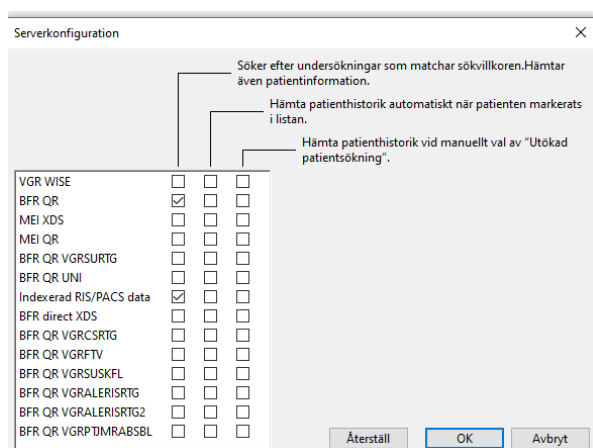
Serverkonfiguration

×

Söker efter undersökningar som matchar sökvillkoren.Hämtar även patientinformation.

Hämta patienthistorik automatiskt när patienten markerats i listan.

Hämta patienthistorik vid manuellt val av "Utökad patientsökning".

| | | | |
|---|---|---|---|
| VGR WISE | ☐ | ☐ | ☐ |
| BFR QR | ☑ | ☐ | ☐ |
| MEI XDS | ☐ | ☐ | ☐ |
| MEI QR | ☐ | ☐ | ☐ |
| BFR QR VGRSURTG | ☐ | ☐ | ☐ |
| BFR QR UNI | ☐ | ☐ | ☐ |
| Indexerad RIS/PACS data | ☑ | ☐ | ☐ |
| BFR direct XDS | ☐ | ☐ | ☐ |
| BFR QR VGRCSRTG | ☐ | ☐ | ☐ |
| BFR QR VGRFTV | ☐ | ☐ | ☐ |
| BFR QR VGRSUSKFL | ☐ | ☐ | ☐ |
| BFR QR VGRALERISRTG | ☐ | ☐ | ☐ |
| BFR QR VGRALERISRTG2 | ☐ | ☐ | ☐ |
| BFR QR VGRPTJMRABSBL | ☐ | ☐ | ☐ |

Återställ OK Avbryt